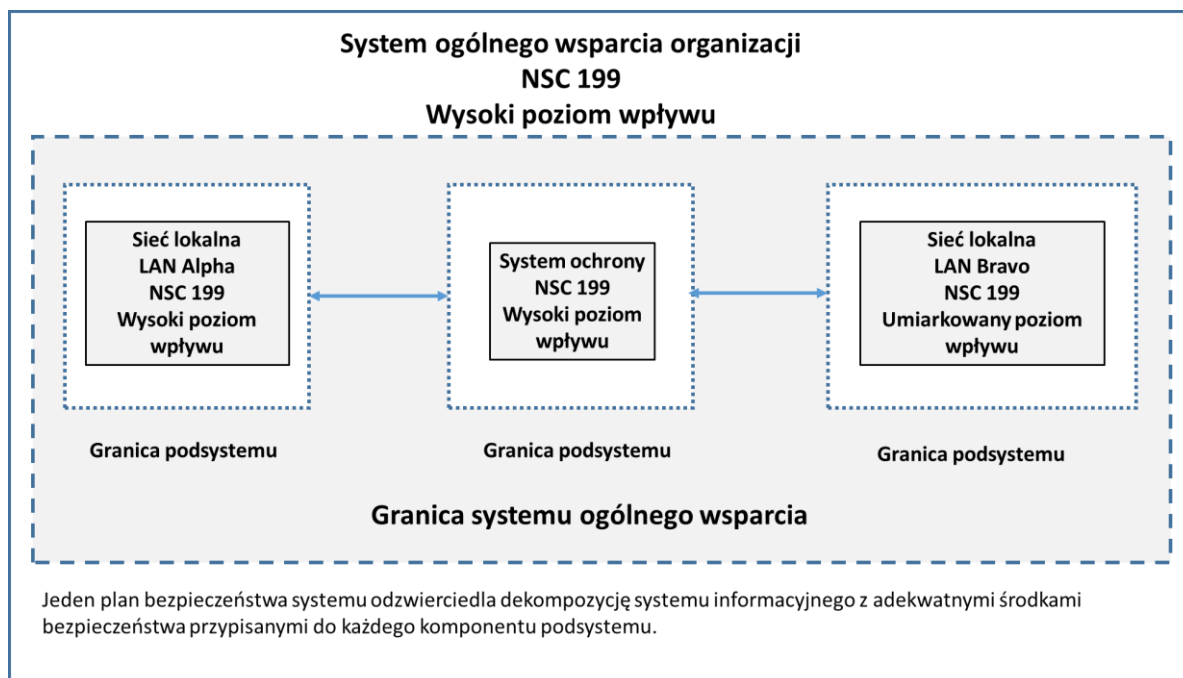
System ogólnego wsparcia organizacji
NSC 199
Wysoki poziom wpływu

Sieć lokalna
LAN Alpha
NSC 199
Wysoki poziom wpływu

System ochrony
NSC 199
Wysoki poziom wpływu

Sieć lokalna
LAN Bravo
NSC 199
Umiarkowany poziom wpływu

Granica podsystemu

Granica podsystemu

Granica podsystemu

Granica systemu ogólnego wsparcia

Jeden plan bezpieczeństwa systemu odzwierciedla dekompozycję systemu informacyjnego z adekwatnymi środkami bezpieczeństwa przypisanymi do każdego komponentu podsystemu.